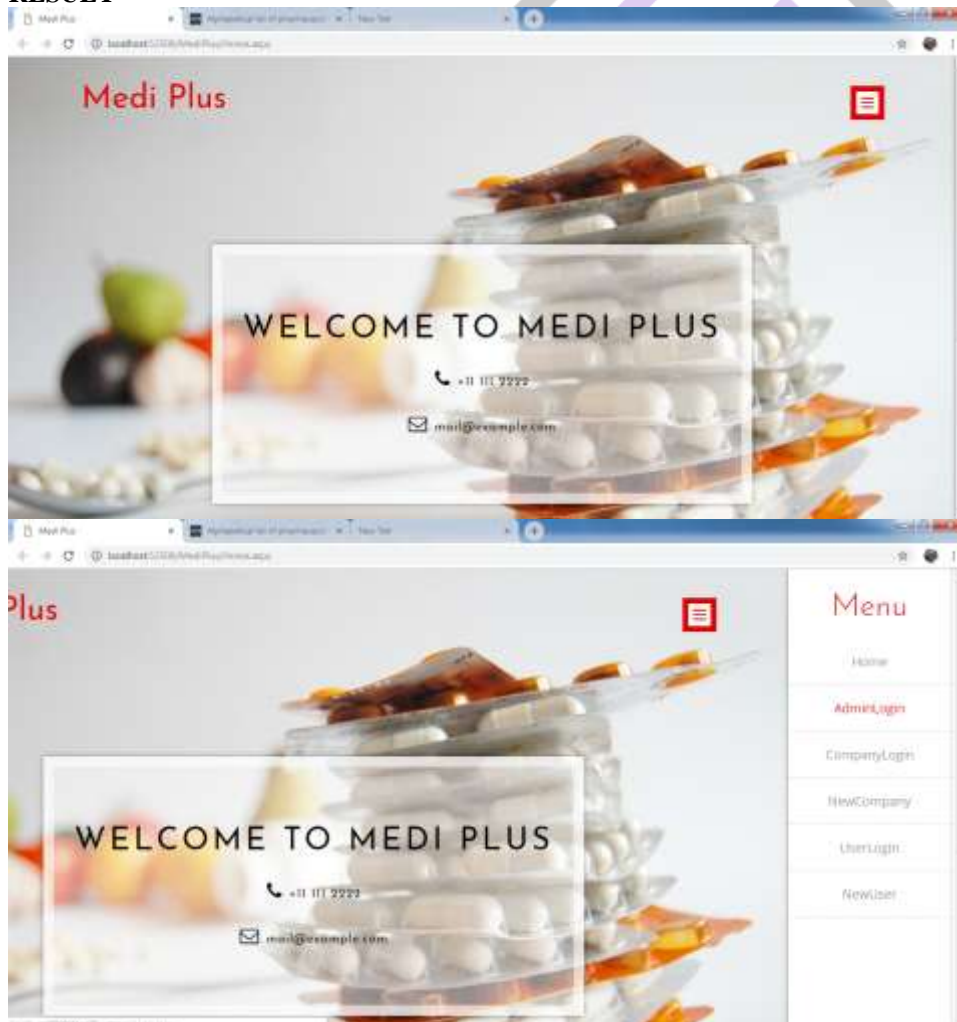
RESULT

Medi Plus

New Tab

localhost:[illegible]/MediPlus/Home.aspx

Medi Plus

WELCOME TO MEDI PLUS

+11 111 2222

mail@example.com

Medi Plus

New Tab

localhost:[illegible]/MediPlus/Home.aspx

Plus

Menu

Home

AdminLogin

CompanyLogin

NewCompany

UserLogin

NewUser

WELCOME TO MEDI PLUS

+11 111 2222

mail@example.com